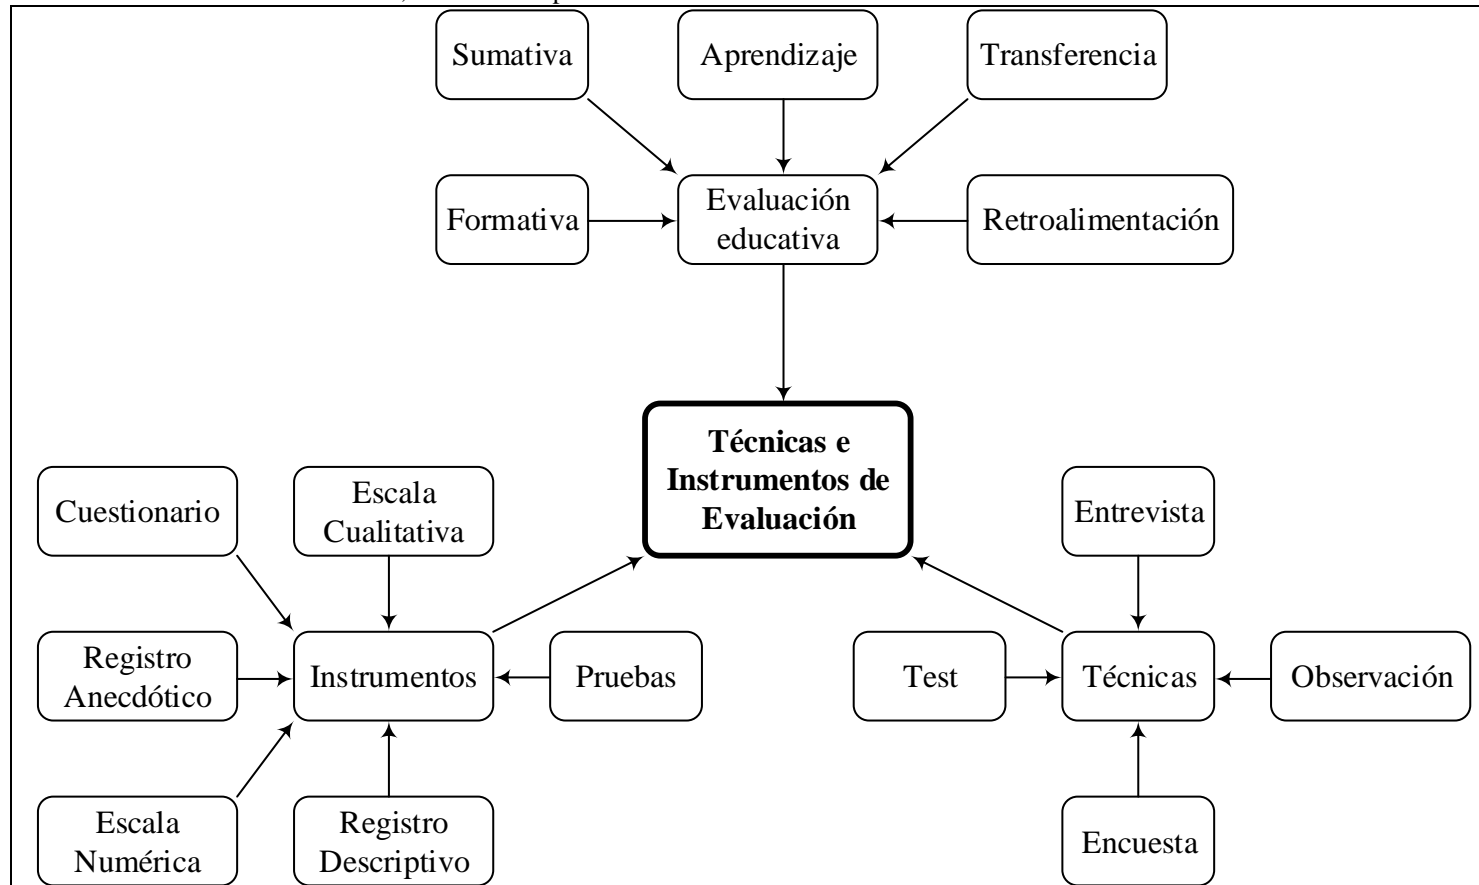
Sumativa

Aprendizaje

Transferencia

Formativa

Evaluación educativa

Retroalimentación

**Técnicas e Instrumentos de Evaluación**

Cuestionario

Escala Cualitativa

Entrevista

Registro Anecdótico

Instrumentos

Pruebas

Test

Técnicas

Observación

Escala Numérica

Registro Descriptivo

Encuesta